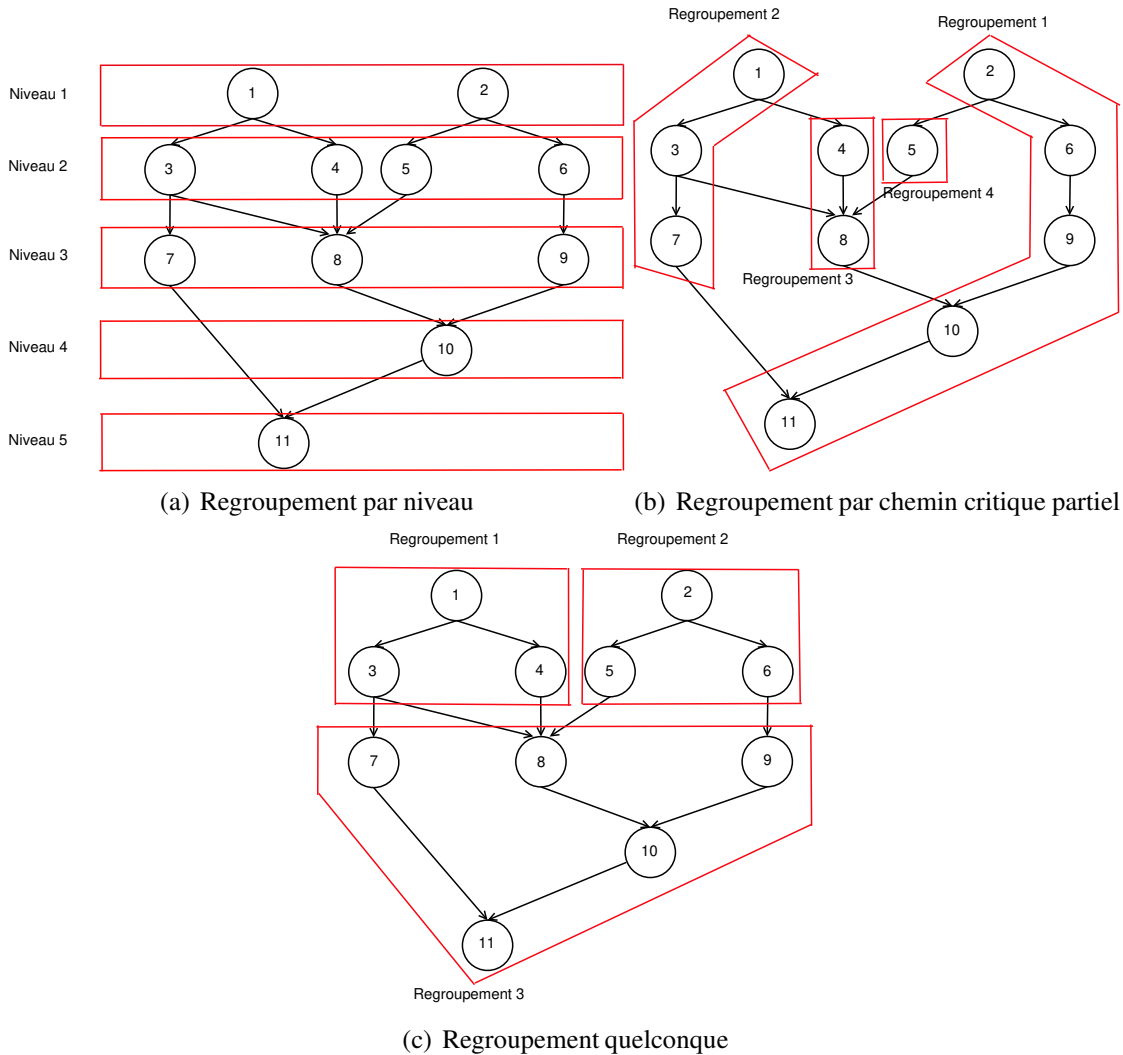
Niveau 1
1
2
Niveau 2
3
4
5
6
Niveau 3
7
8
9
Niveau 4
10
Niveau 5
11

(a) Regroupement par niveau

Regroupement 2
Regroupement 1
1
2
3
4
5
6
Regroupement 4
7
8
9
Regroupement 3
10
11

(b) Regroupement par chemin critique partiel

Regroupement 1
Regroupement 2
1
2
3
4
5
6
7
8
9
10
11
Regroupement 3

(c) Regroupement quelconque